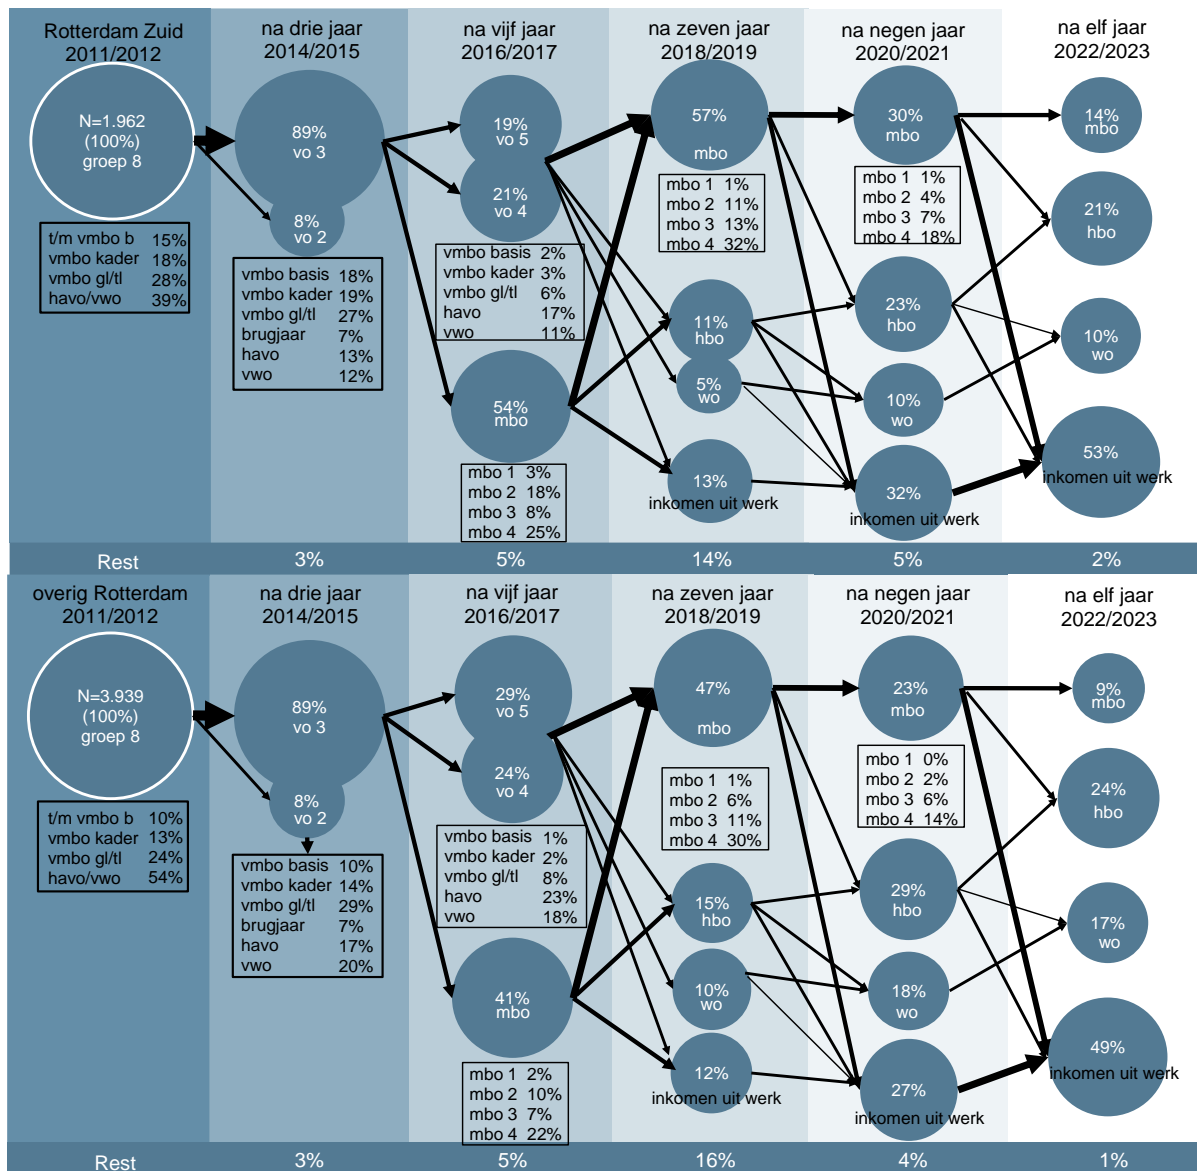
Rotterdam Zuid 2011/2012

N=1.962 (100%) groep 8

| t/m vmbo b | 15% |
|---|---|
| vmbo kader | 18% |
| vmbo gl/tl | 28% |
| havo/vwo | 39% |

na drie jaar 2014/2015

89% vo 3

8% vo 2

| vmbo basis | 18% |
|---|---|
| vmbo kader | 19% |
| vmbo gl/tl | 27% |
| brugjaar | 7% |
| havo | 13% |
| vwo | 12% |

na vijf jaar 2016/2017

19% vo 5

21% vo 4

| vmbo basis | 2% |
|---|---|
| vmbo kader | 3% |
| vmbo gl/tl | 6% |
| havo | 17% |
| vwo | 11% |

54% mbo

| mbo 1 | 3% |
|---|---|
| mbo 2 | 18% |
| mbo 3 | 8% |
| mbo 4 | 25% |

na zeven jaar 2018/2019

57% mbo

| mbo 1 | 1% |
|---|---|
| mbo 2 | 11% |
| mbo 3 | 13% |
| mbo 4 | 32% |

11% hbo

5% wo

13% inkomen uit werk

na negen jaar 2020/2021

30% mbo

| mbo 1 | 1% |
|---|---|
| mbo 2 | 4% |
| mbo 3 | 7% |
| mbo 4 | 18% |

23% hbo

10% wo

32% inkomen uit werk

na elf jaar 2022/2023

14% mbo

21% hbo

10% wo

53% inkomen uit werk

Rest 3% 5% 14% 5% 2%

overig Rotterdam 2011/2012

N=3.939 (100%) groep 8

| t/m vmbo b | 10% |
|---|---|
| vmbo kader | 13% |
| vmbo gl/tl | 24% |
| havo/vwo | 54% |

na drie jaar 2014/2015

89% vo 3

8% vo 2

| vmbo basis | 10% |
|---|---|
| vmbo kader | 14% |
| vmbo gl/tl | 29% |
| brugjaar | 7% |
| havo | 17% |
| vwo | 20% |

na vijf jaar 2016/2017

29% vo 5

24% vo 4

| vmbo basis | 1% |
|---|---|
| vmbo kader | 2% |
| vmbo gl/tl | 8% |
| havo | 23% |
| vwo | 18% |

41% mbo

| mbo 1 | 2% |
|---|---|
| mbo 2 | 10% |
| mbo 3 | 7% |
| mbo 4 | 22% |

na zeven jaar 2018/2019

47% mbo

| mbo 1 | 1% |
|---|---|
| mbo 2 | 6% |
| mbo 3 | 11% |
| mbo 4 | 30% |

15% hbo

10% wo

12% inkomen uit werk

na negen jaar 2020/2021

23% mbo

| mbo 1 | 0% |
|---|---|
| mbo 2 | 2% |
| mbo 3 | 6% |
| mbo 4 | 14% |

29% hbo

18% wo

27% inkomen uit werk

na elf jaar 2022/2023

9% mbo

24% hbo

17% wo

49% inkomen uit werk

Rest 3% 5% 16% 4% 1%